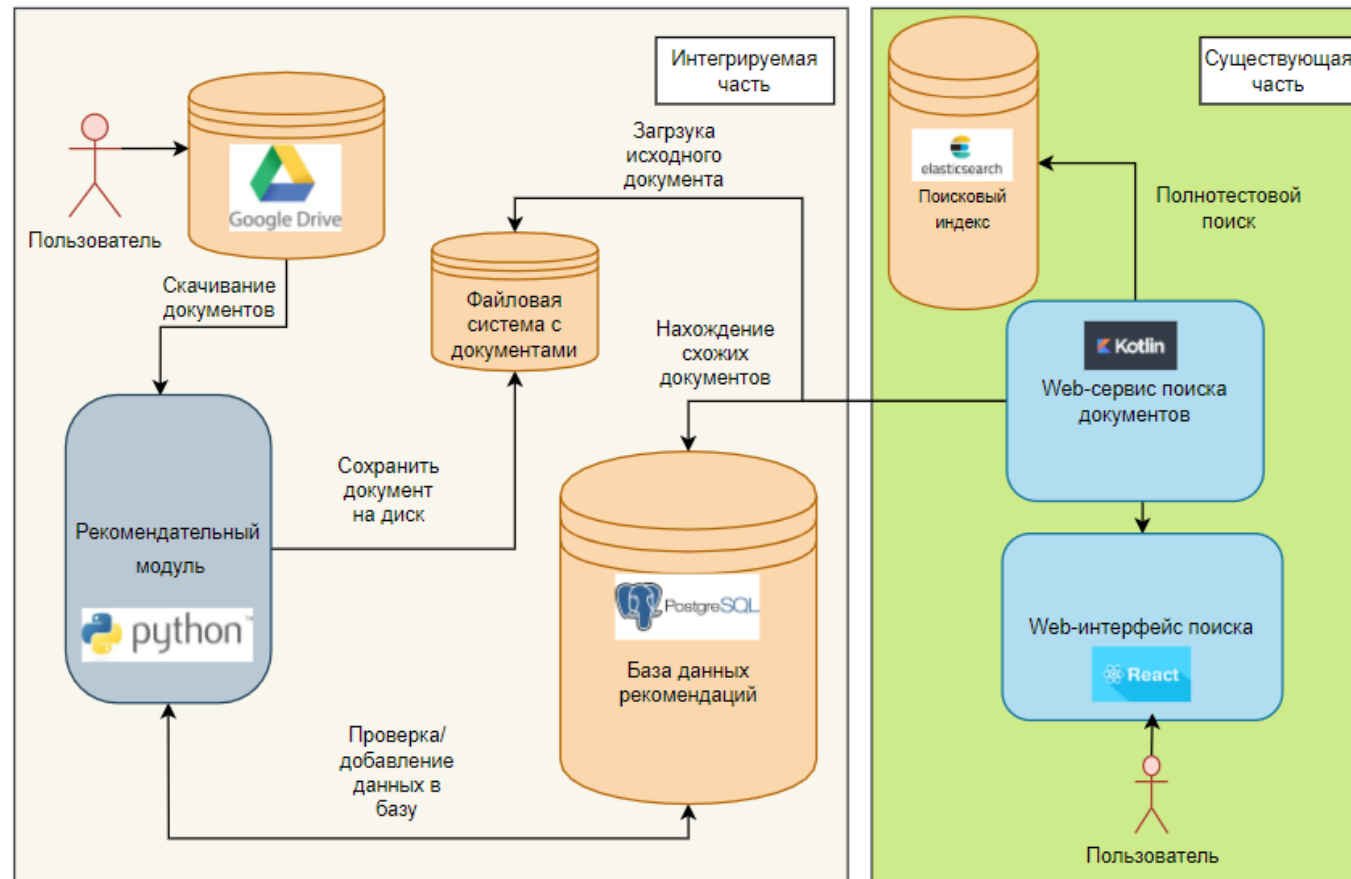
Интегрируемая часть

Пользователь

Google Drive

Скачивание документов

Загрузка исходного документа

Файловая система с документами

Нахождение схожих документов

Рекомендательный модуль

python

Сохранить документ на диск

PostgreSQL

База данных рекомендаций

Проверка/ добавление данных в базу

Существующая часть

elasticsearch

Поисковый индекс

Полнотестовой поиск

Kotlin

Web-сервис поиска документов

Web-интерфейс поиска

React

Пользователь